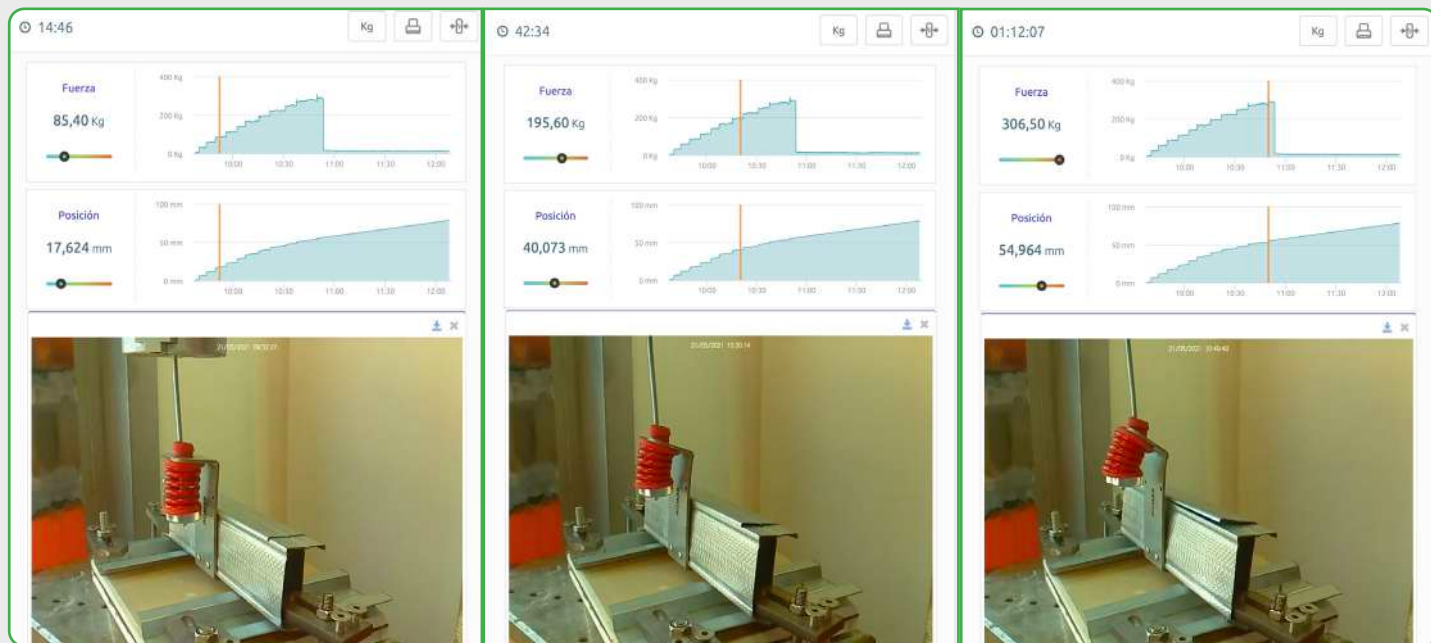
14:46

Kg

Fuerza

85,40 Kg

400 Kg

200 Kg

0 Kg

10:00 10:30 11:00 11:30 12:00

Posición

17,624 mm

100 mm

50 mm

0 mm

10:00 10:30 11:00 11:30 12:00

21/05/2021 09:57:07

42:34

Kg

Fuerza

195,60 Kg

400 Kg

200 Kg

0 Kg

10:00 10:30 11:00 11:30 12:00

Posición

40,073 mm

100 mm

50 mm

0 mm

10:00 10:30 11:00 11:30 12:00

21/05/2021 10:30:14

01:12:07

Kg

Fuerza

306,50 Kg

400 Kg

200 Kg

0 Kg

10:00 10:30 11:00 11:30 12:00

Posición

54,964 mm

100 mm

50 mm

0 mm

10:00 10:30 11:00 11:30 12:00

21/05/2021 10:49:40